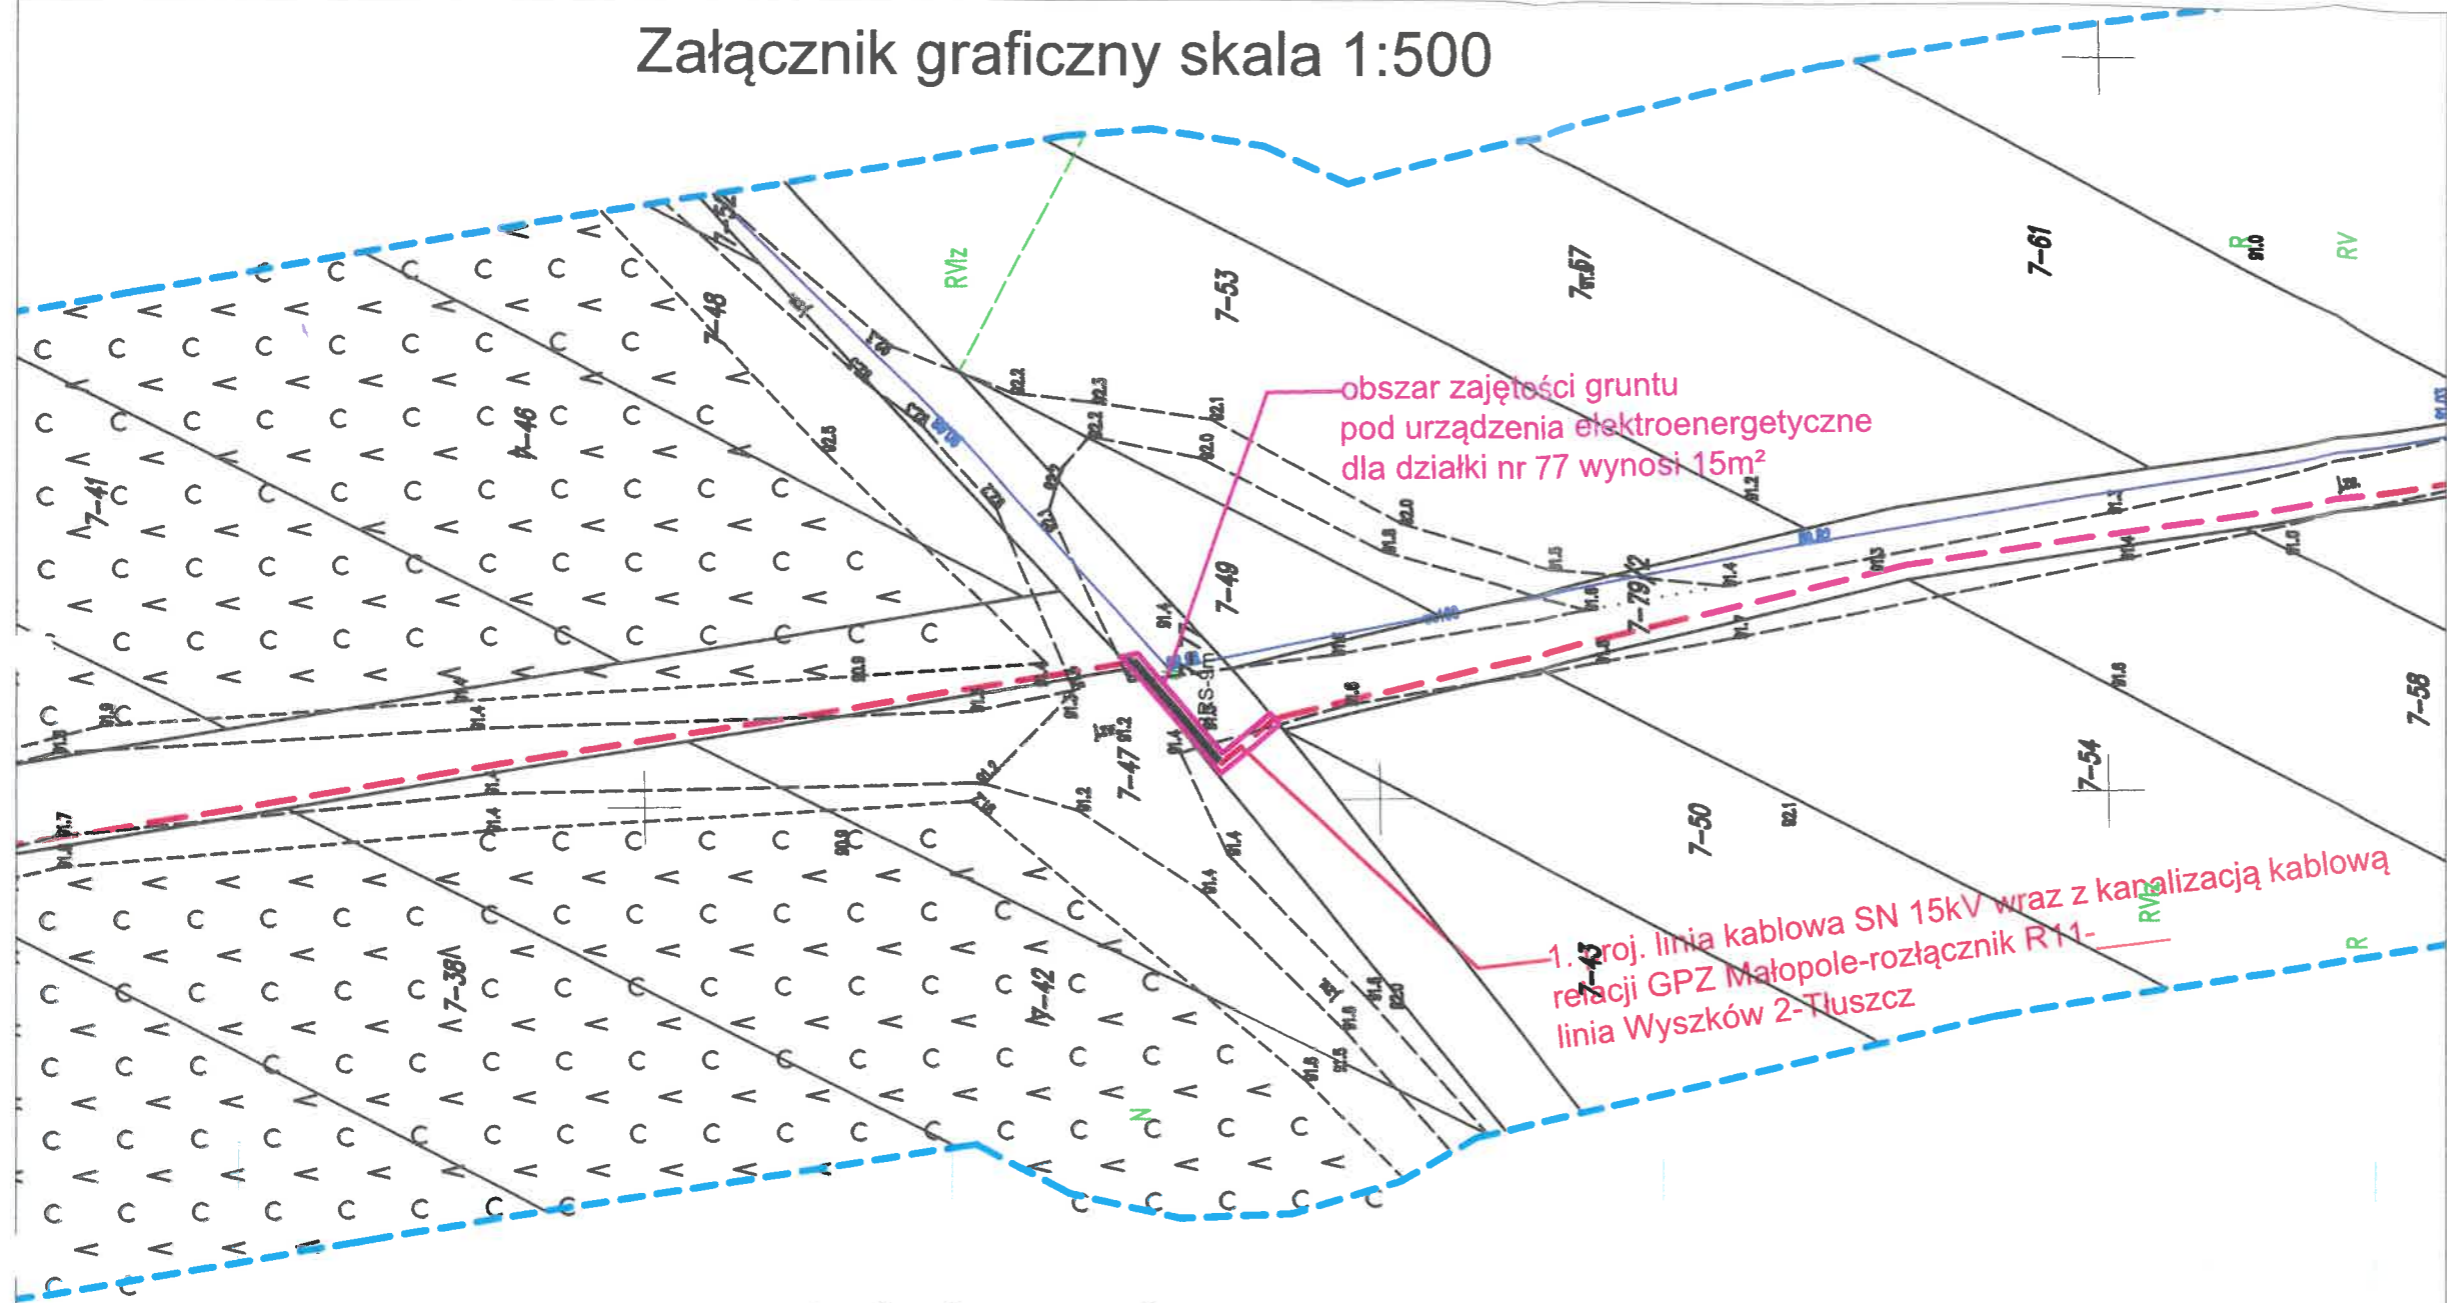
Załącznik graficzny skala 1:500

obszar zajętości gruntu pod urządzenia elektroenergetyczne dla działki nr 77 wynosi 15m²

1. proj. linia kablowa SN 15kV wraz z kanalizacją kablową relacji GPZ Małopole-rozłącznik R11-linia Wyszków 2-Tłuszcz

7-41
7-46
7-48
7-53
7-57
7-61
7-49
7-79/2
7-47
7-50
7-54
7-58
7-38
7-42
7-43
RVIz
RV
R
N
RVIz
R
BS-4m
92.2
92.3
92.1
92.0
92.5
91.4
91.2
91.3
91.5
91.6
91.7
91.8
91.0
92.1
91.4
91.2